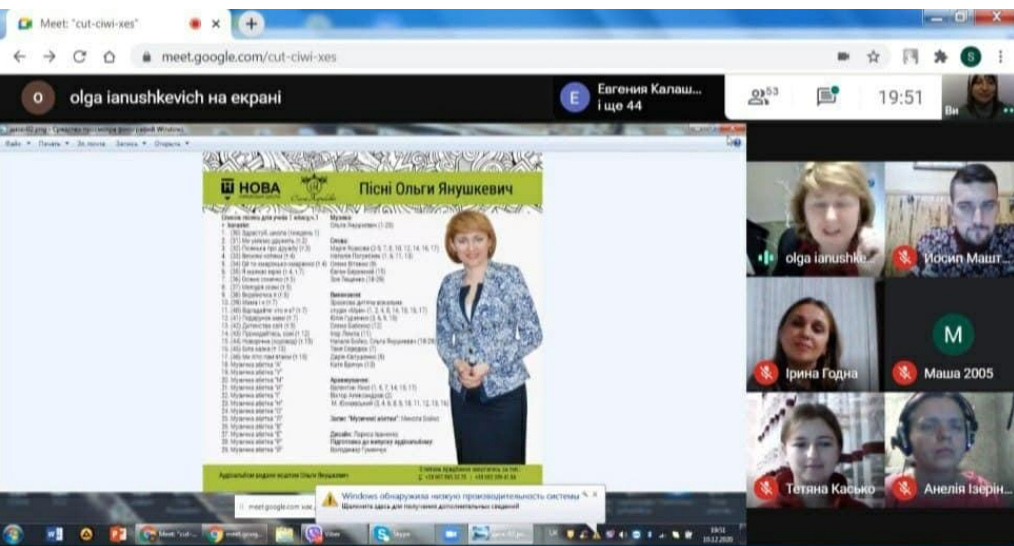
Meet: "cut-ciwi-xes"

meet.google.com/cut-ciwi-xes

olga ianushkevich на екрані

Евгения Калаш... і ще 44

53

19:51

Ви

НОВА

Пісні Ольги Янушкевич

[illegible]

Windows обнаружила низкую производительность системы

Щелкните здесь для получения дополнительных сведений

meet.google.com зак...

olga ianushke...

Йосип Машт...

Ірина Годна

M

Маша 2005

Тетяна Касько

Анелія Ізерін...